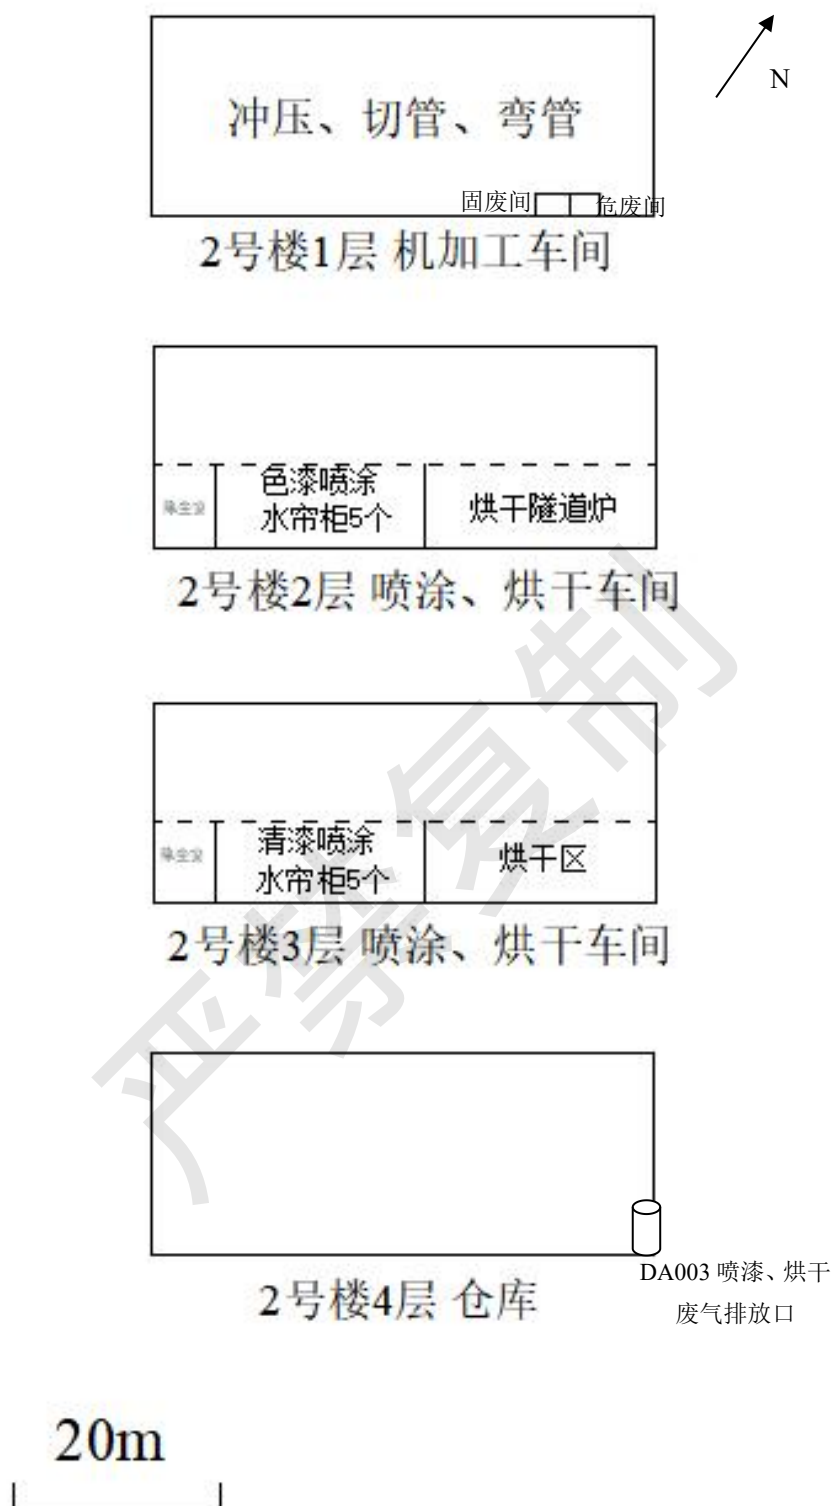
N

冲压、切管、弯管

固废间 危废间

2号楼1层 机加工车间

除尘室

色漆喷涂水帘柜5个

烘干隧道炉

2号楼2层 喷涂、烘干车间

除尘室

清漆喷涂水帘柜5个

烘干区

2号楼3层 喷涂、烘干车间

DA003 喷漆、烘干废气排放口

2号楼4层 仓库

严禁复制

20m